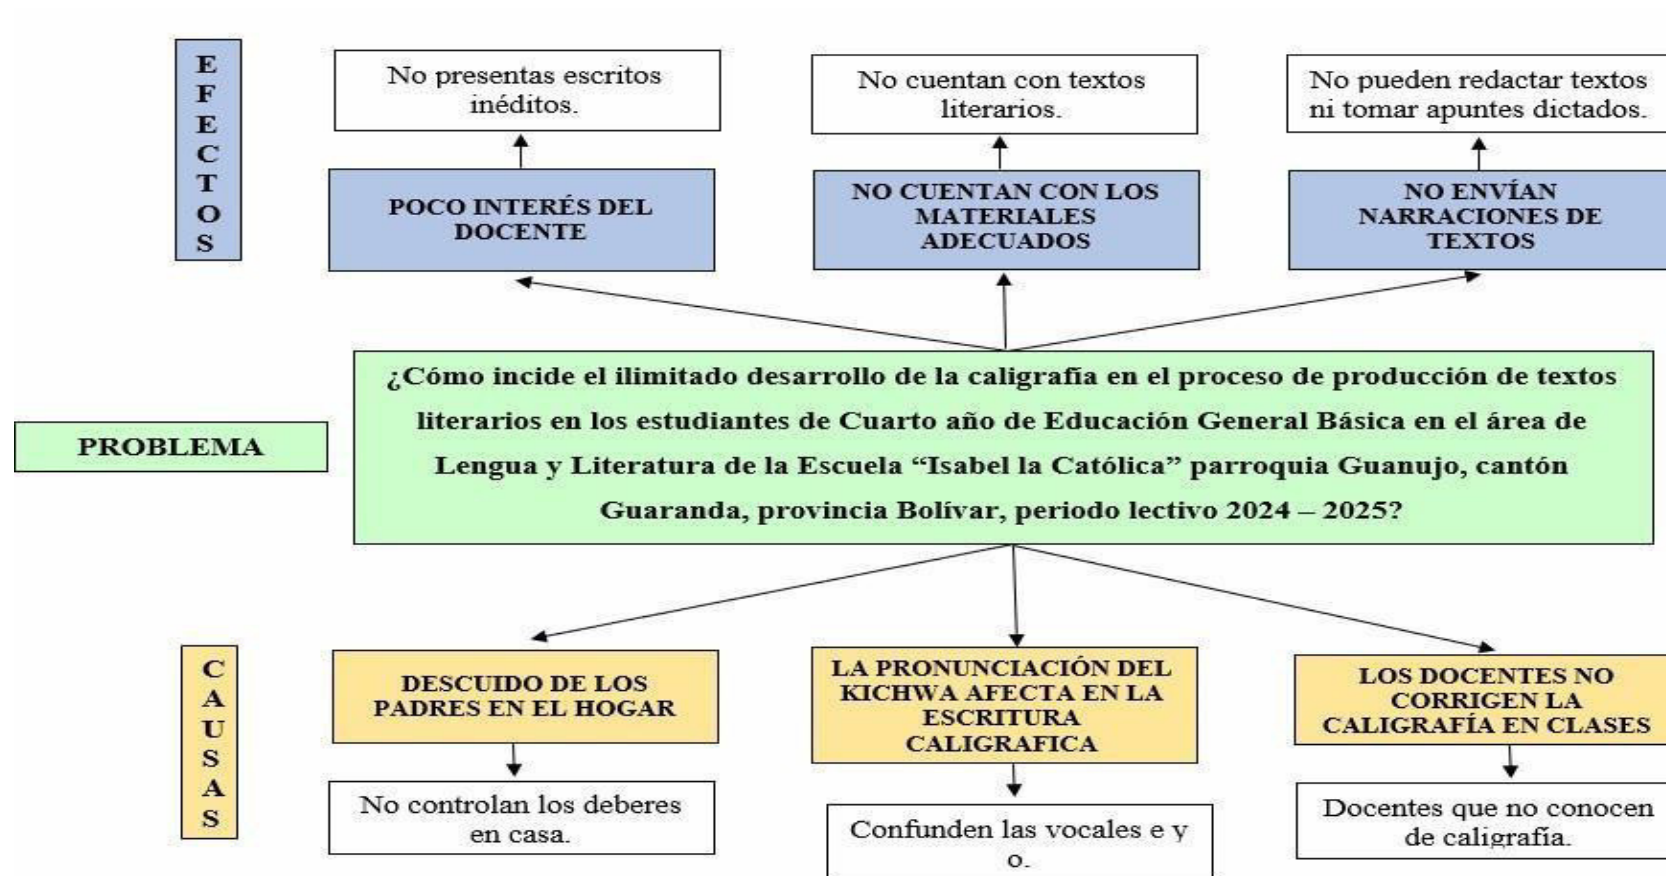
EFECTOS

No presentas escritos inéditos.

No cuentan con textos literarios.

No pueden redactar textos ni tomar apuntes dictados.

POCO INTERÉS DEL DOCENTE

NO CUENTAN CON LOS MATERIALES ADECUADOS

NO ENVÍAN NARRACIONES DE TEXTOS

PROBLEMA

¿Cómo incide el ilimitado desarrollo de la caligrafía en el proceso de producción de textos literarios en los estudiantes de Cuarto año de Educación General Básica en el área de Lengua y Literatura de la Escuela "Isabel la Católica" parroquia Guanujo, cantón Guaranda, provincia Bolívar, periodo lectivo 2024 – 2025?

CAUSAS

DESCUIDO DE LOS PADRES EN EL HOGAR

LA PRONUNCIACIÓN DEL KICHWA AFECTA EN LA ESCRITURA CALIGRAFICA

LOS DOCENTES NO CORRIGEN LA CALIGRAFÍA EN CLASES

No controlan los deberes en casa.

Confunden las vocales e y o.

Docentes que no conocen de caligrafía.